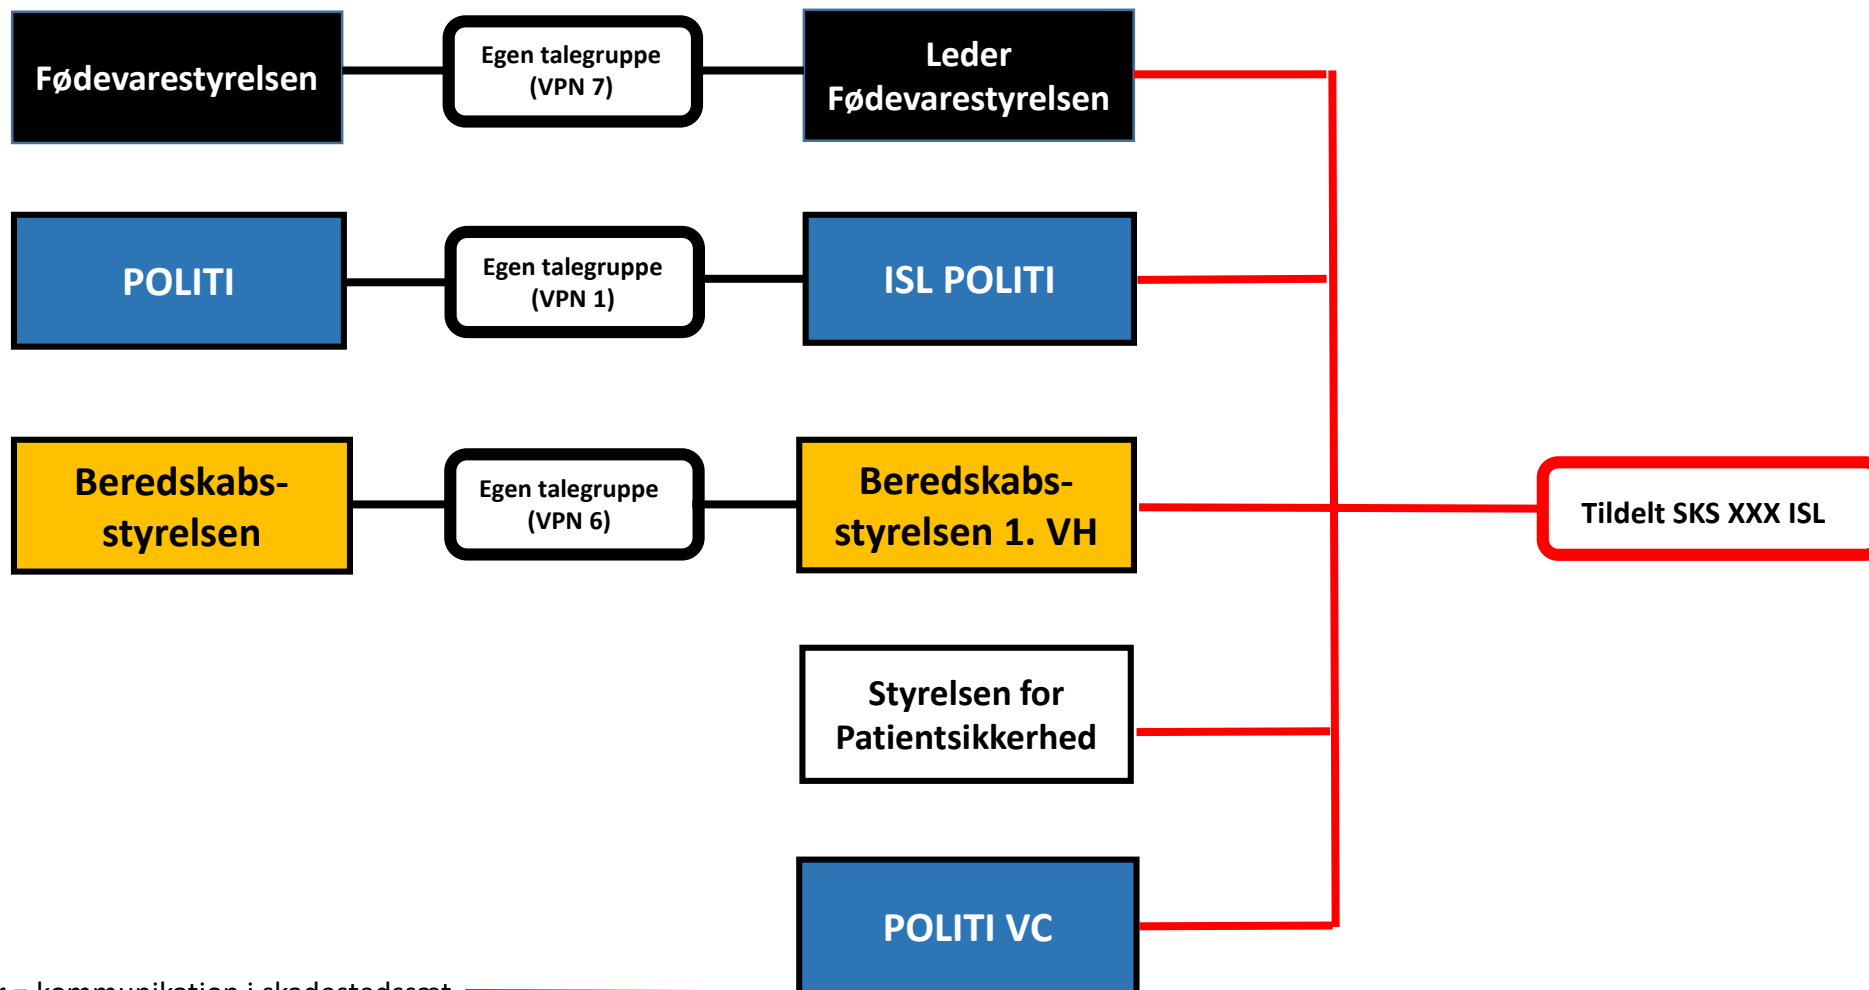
Fødevarestyrelsen

Egen talegruppe (VPN 7)

Leder Fødevarestyrelsen

POLITI

Egen talegruppe (VPN 1)

ISL POLITI

Beredskabsstyrelsen

Egen talegruppe (VPN 6)

Beredskabsstyrelsen 1. VH

Tildelt SKS XXX ISL

Styrelsen for Patientsikkerhed

POLITI VC

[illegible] – kommunikation i skadestedssæt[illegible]